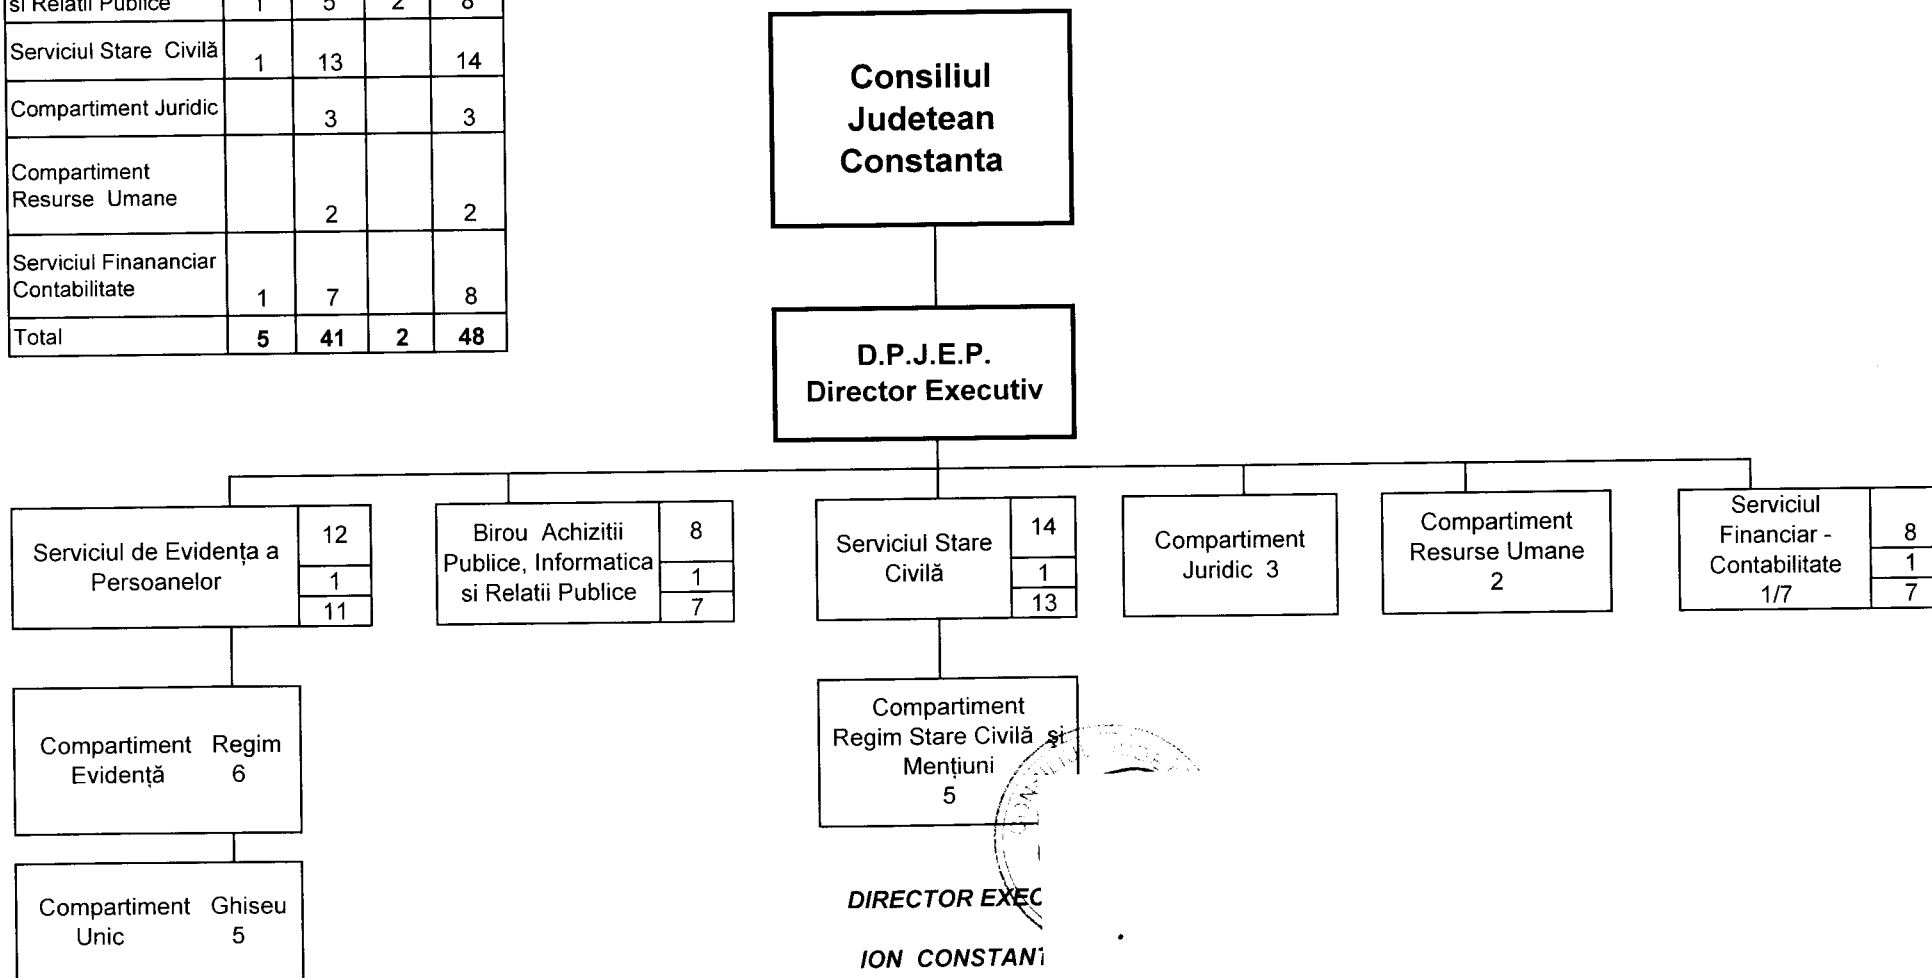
| si Relatii Publice | 1 | 5 | 2 | 8 |
|---|---|---|---|---|
| Serviciul Stare Civilă | 1 | 13 | | 14 |
| Compartiment Juridic | | 3 | | 3 |
| Compartiment Resurse Umane | | 2 | | 2 |
| Serviciul Finananciar Contabilitate | 1 | 7 | | 8 |
| Total | 5 | 41 | 2 | 48 |

Consiliul Judetean Constanta

D.P.J.E.P. Director Executiv

Serviciul de Evidența a Persoanelor 12 1 11

Birou Achizitii Publice, Informatica si Relatii Publice 8 1 7

Serviciul Stare Civilă 14 1 13

Compartiment Juridic 3

Compartiment Resurse Umane 2

Serviciul Financiar - Contabilitate 1/7 8 1 7

Compartiment Regim Evidență 6

Compartiment Regim Stare Civilă și Mențiuni 5

Compartiment Ghiseu Unic 5

DIRECTOR EXEC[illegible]

ION CONSTAN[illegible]